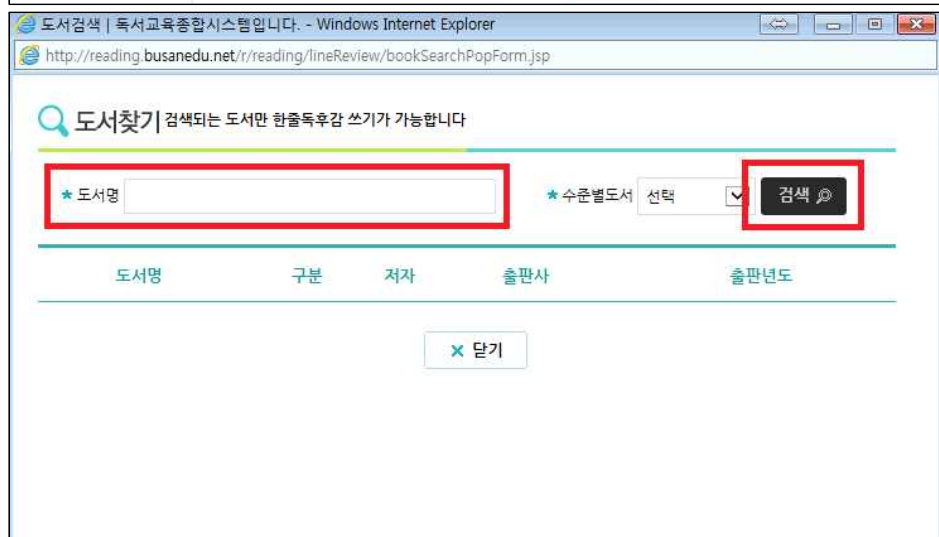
도서검색 | 독서교육종합시스템입니다. - Windows Internet Explorer

http://reading.busanedu.net/r/reading/lineReview/bookSearchPopForm.jsp

도서찾기 검색되는 도서만 한줄독후감 쓰기가 가능합니다

* 도서명

* 수준별도서 선택

검색

| 도서명 | 구분 | 저자 | 출판사 | 출판년도 |
|---|---|---|---|---|

× 닫기